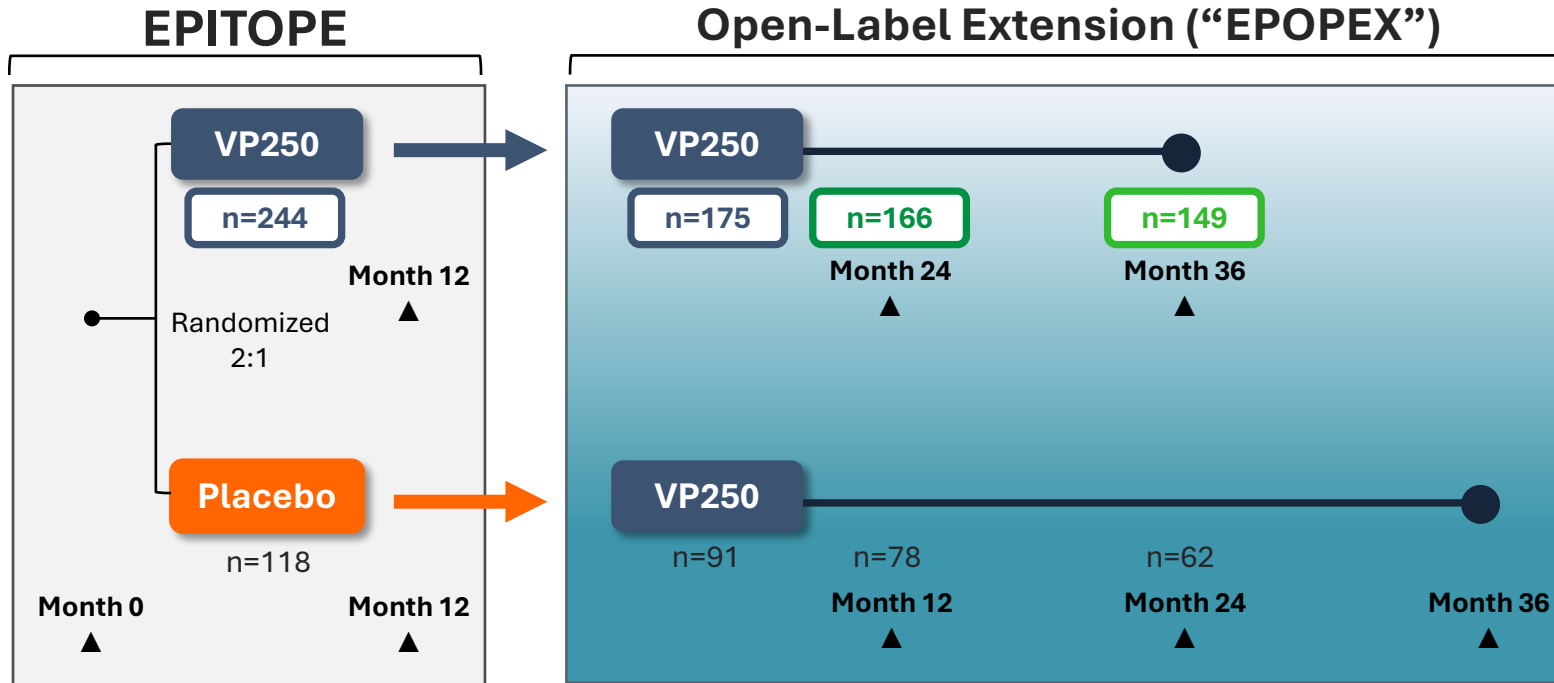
EPITOPE

VP250

n=244

Month 12
▲

Randomized 2:1

Placebo

n=118

Month 0
▲

Month 12
▲

Open-Label Extension ("EPOPEX")

VP250

n=175

n=166

Month 24
▲

n=149

Month 36
▲

VP250

n=91

n=78

Month 12
▲

n=62

Month 24
▲

Month 36
▲